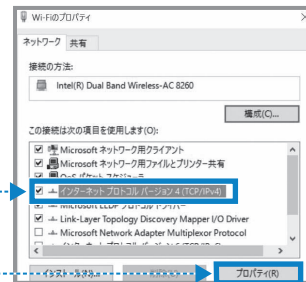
Wi-Fiのプロパティ

ネットワーク
共有

接続の方法:

Intel(R) Dual Band Wireless-AC 8260

構成(C)...

この接続は次の項目を使用します(O):

Microsoft ネットワーク用クライアント
Microsoft ネットワーク用ファイルとプリンター共有
QoS パケット スケジューラ
インターネット プロトコル バージョン 4 (TCP/IPv4)
Microsoft LLDP プロトコル ドライバー
Link-Layer Topology Discovery Mapper I/O Driver
Microsoft Network Adapter Multiplexor Protocol
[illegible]

インストール(N)...
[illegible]
プロパティ(R)